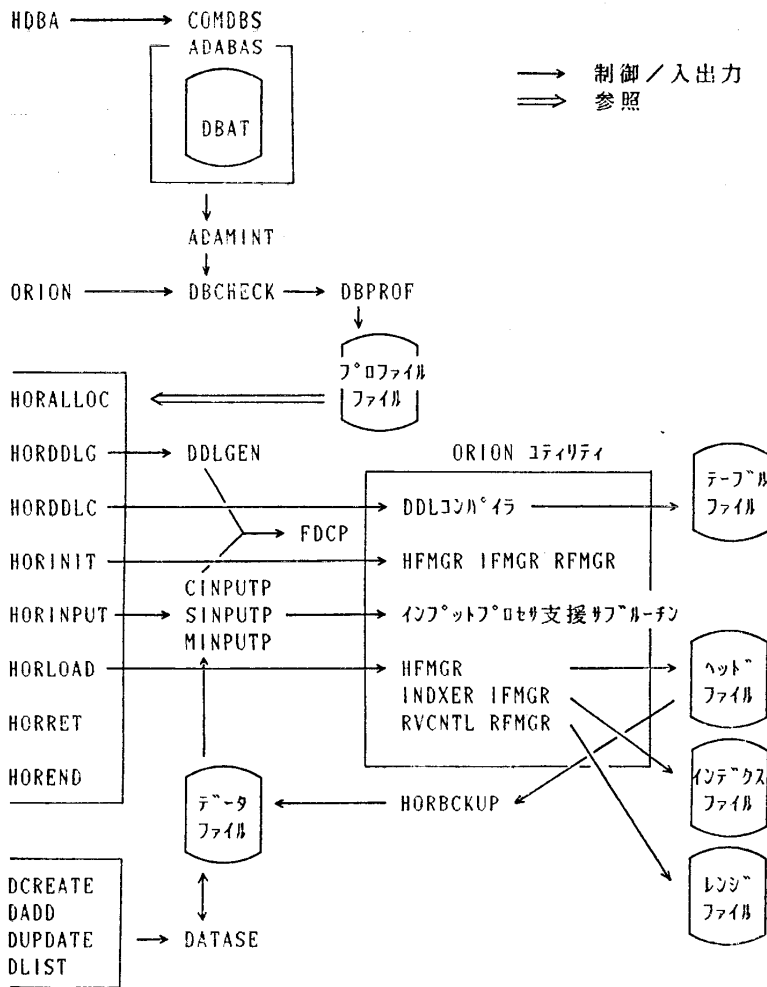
HDBA → COMDBS

ADABAS

DBAT

→ 制御／入出力
⟹ 参照

ADAMINT

ORION → DBCHECK → DBPROF

プロファイル
ファイル

HORALLOC

HORDDLG → DDLGEN

ORION ユティリティ

HORDDLC → DDLコンパイラ → テーブル ファイル

FDCP

HORINIT → HFMGR IFMGR RFMGR

CINPUTP

HORINPUT → SINPUTP → インプットプロセサ支援サブルーチン

MINPUTP

HORLOAD → HFMGR → ヘッド ファイル

INDXER IFMGR

HORRET

RVCNTL RFMGR

HOREND

インデクス ファイル

データ ファイル ← HORBCKUP

レンジ ファイル

DCREATE
DADD
DUPDATE → DATASE
DLIST